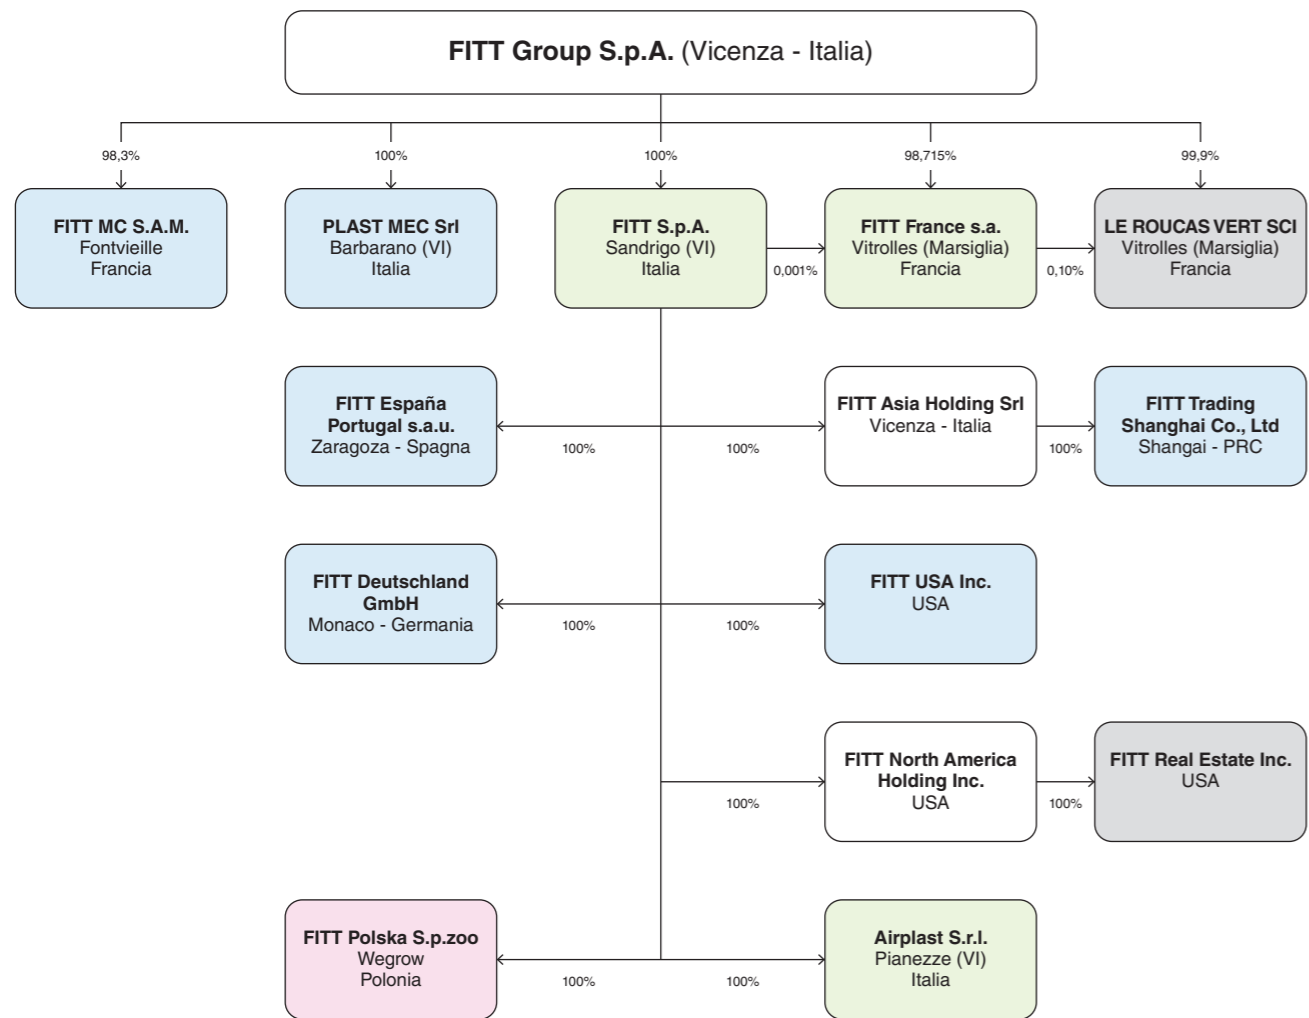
**FITT Group S.p.A.** (Vicenza - Italia)

98,3%

100%

100%

98,715%

99,9%

**FITT MC S.A.M.**
Fontvieille
Francia

**PLAST MEC Srl**
Barbarano (VI)
Italia

**FITT S.p.A.**
Sandrigo (VI)
Italia

0,001%

**FITT France s.a.**
Vitrolles (Marsiglia)
Francia

0,10%

**LE ROUCAS VERT SCI**
Vitrolles (Marsiglia)
Francia

**FITT España Portugal s.a.u.**
Zaragoza - Spagna

100%

100%

**FITT Asia Holding Srl**
Vicenza - Italia

100%

**FITT Trading Shanghai Co., Ltd**
Shangai - PRC

**FITT Deutschland GmbH**
Monaco - Germania

100%

100%

**FITT USA Inc.**
USA

100%

**FITT North America Holding Inc.**
USA

100%

**FITT Real Estate Inc.**
USA

**FITT Polska S.p.zoo**
Wegrow
Polonia

100%

100%

**Airplast S.r.l.**
Pianezze (VI)
Italia